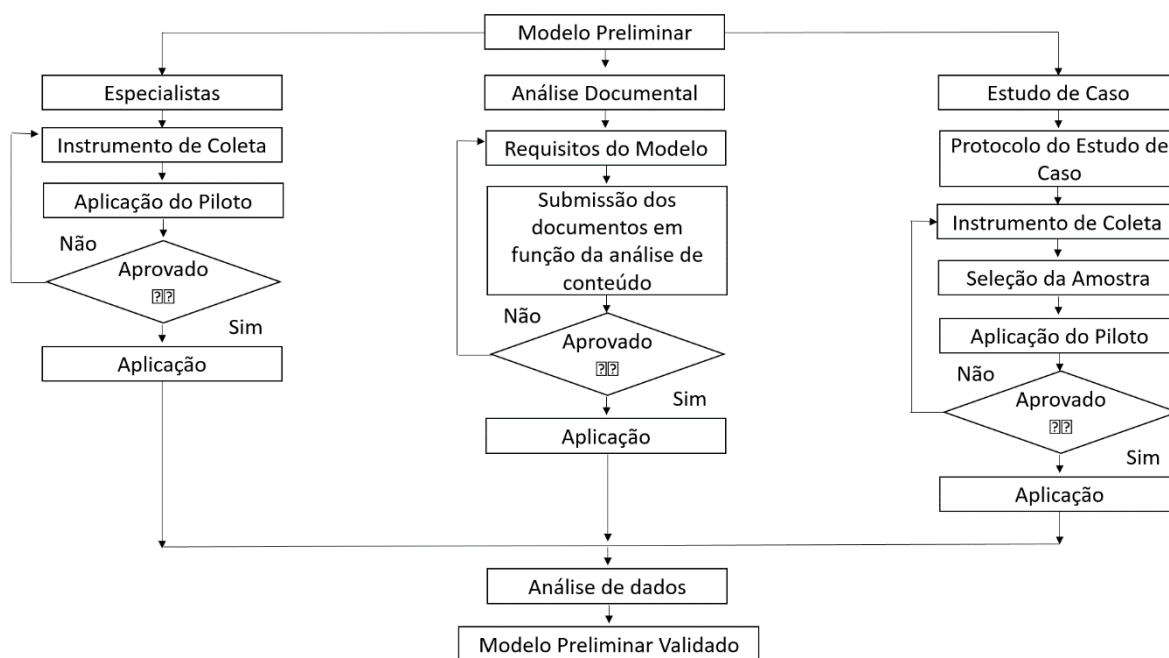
Modelo Preliminar

Especialistas

Instrumento de Coleta

Aplicação do Piloto

Não

Aprovado
??

Sim

Aplicação

Análise Documental

Requisitos do Modelo

Submissão dos documentos em função da análise de conteúdo

Não

Aprovado
??

Sim

Aplicação

Estudo de Caso

Protocolo do Estudo de Caso

Instrumento de Coleta

Seleção da Amostra

Aplicação do Piloto

Não

Aprovado
??

Sim

Aplicação

Análise de dados

Modelo Preliminar Validado